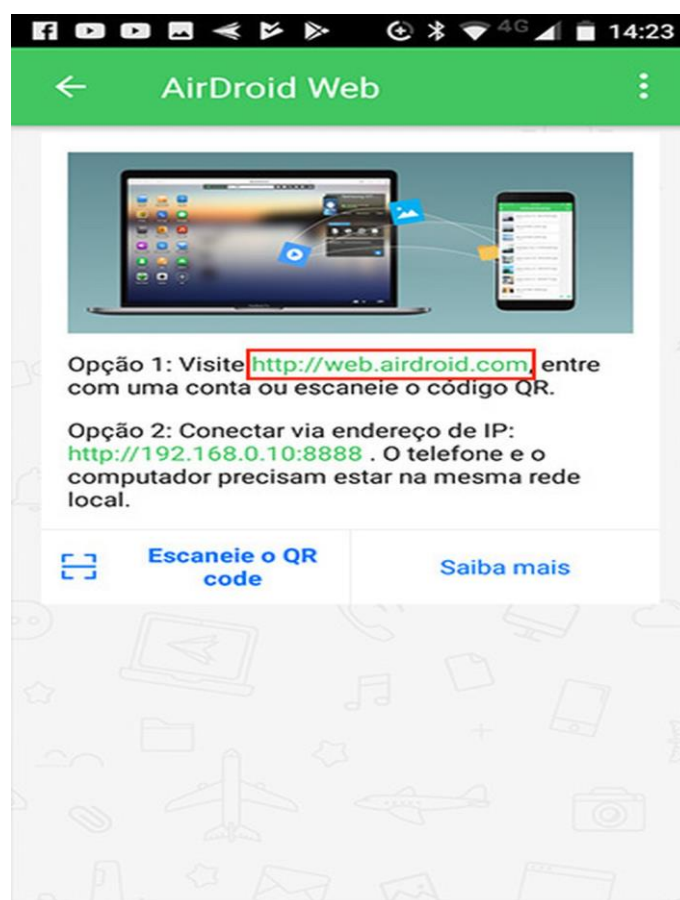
4G 14:23

AirDroid Web

Opção 1: Visite http://web.airdroid.com, entre com uma conta ou escaneie o código QR.

Opção 2: Conectar via endereço de IP: http://192.168.0.10:8888 . O telefone e o computador precisam estar na mesma rede local.

Escaneie o QR code

Saiba mais